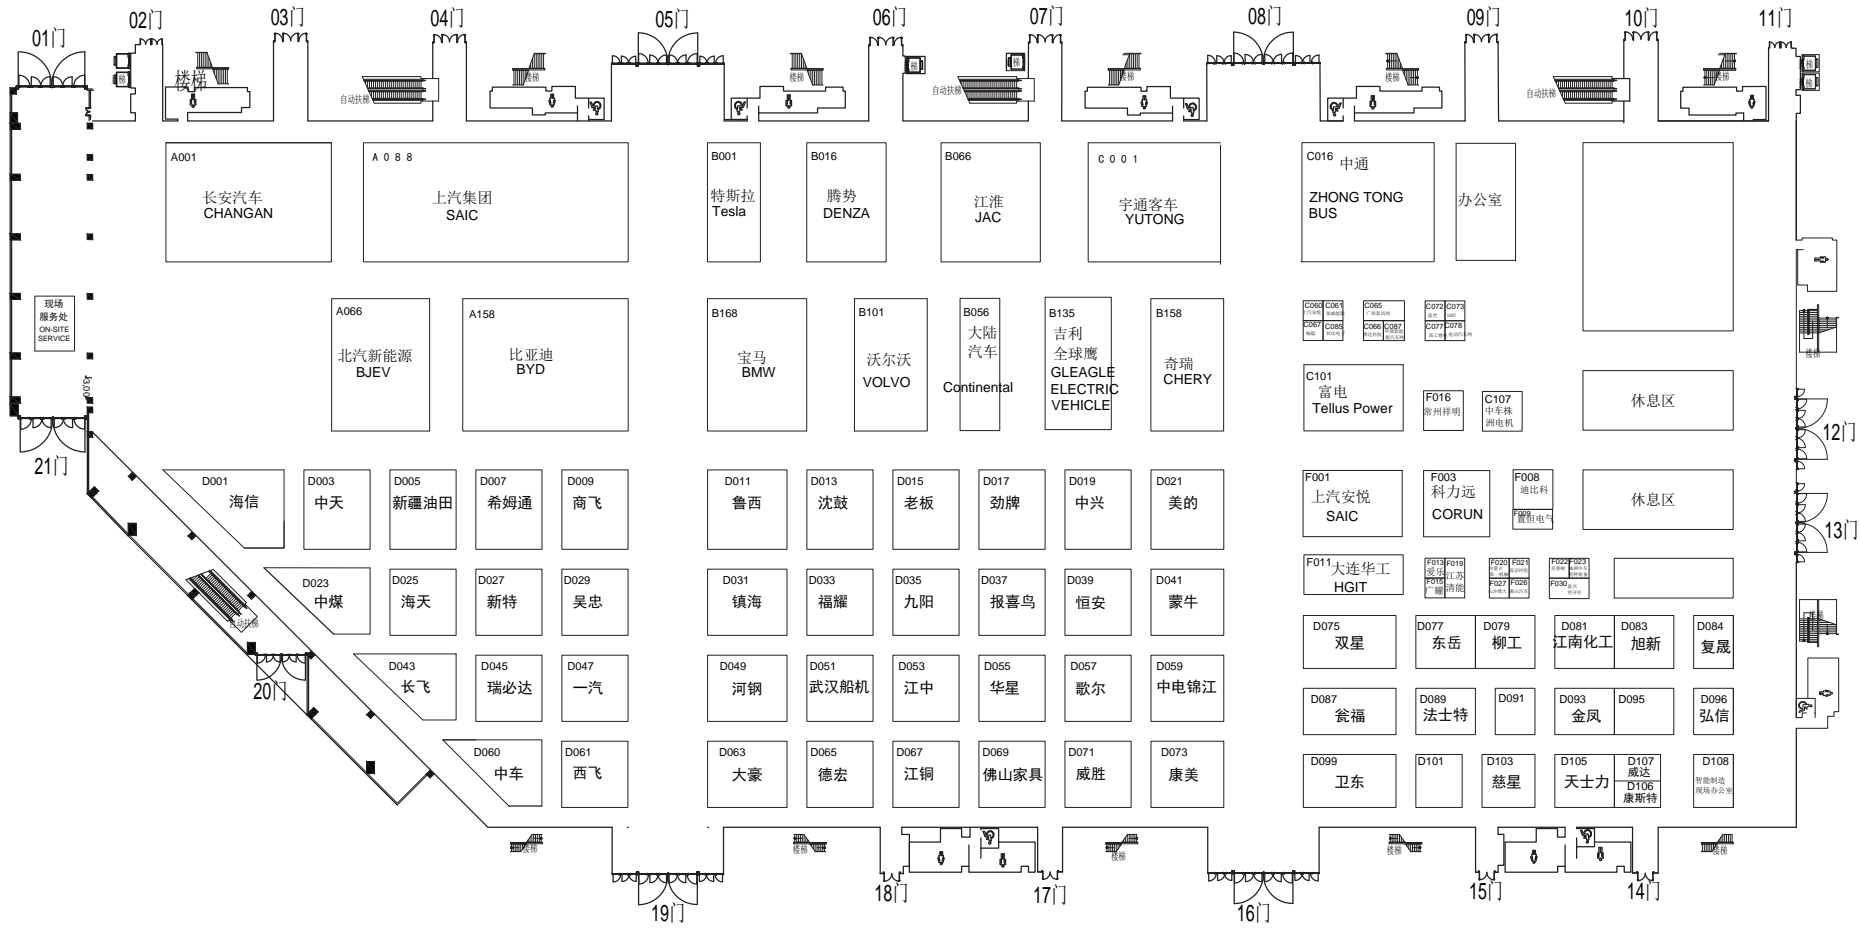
01门 02门 03门 04门 05门 06门 07门 08门 09门 10门 11门

楼梯 自动扶梯 楼梯 楼梯 自动扶梯 楼梯 楼梯 自动扶梯 楼梯

A001 长安汽车 CHANGAN
A088 上汽集团 SAIC
B001 特斯拉 Tesla
B016 腾势 DENZA
B066 江淮 JAC
C001 宇通客车 YUTONG
C016 中通 ZHONG TONG BUS
办公室

现场服务处 ON-SITE SERVICE

A066 北汽新能源 BJEV
A158 比亚迪 BYD
B168 宝马 BMW
B101 沃尔沃 VOLVO
B056 大陆汽车 Continental
B135 吉利全球鹰 GLEAGLE ELECTRIC VEHICLE
B158 奇瑞 CHERY

C060 C061 C065 C072 C073 C067 C085 C066 C087 C077 C078

C101 富电 Tellus Power
F016 常州祥明
C107 中车株洲电机
休息区

12门
21门

D001 海信
D003 中天
D005 新疆油田
D007 希姆通
D009 商飞
D011 鲁西
D013 沈鼓
D015 老板
D017 劲牌
D019 中兴
D021 美的
F001 上汽安悦 SAIC
F003 科力远 CORUN
F008 迪比科
F009 宜恒电气
休息区
13门

D023 中煤
D025 海天
D027 新特
D029 吴忠
D031 镇海
D033 福耀
D035 九阳
D037 报喜鸟
D039 恒安
D041 蒙牛
F011 大连华工 HGIT
F013 爱乐
F015 广耀
F019 江苏清能
F020 F021 F027 F026 F022 F023 F030

自动扶梯

D043 长飞
D045 瑞必达
D047 一汽
D049 河钢
D051 武汉船机
D053 江中
D055 华星
D057 歌尔
D059 中电锦江
D075 双星
D077 东岳
D079 柳工
D081 江南化工
D083 旭新
D084 复晟

20门

D087 瓮福
D089 法士特
D091
D093 金凤
D095
D096 弘信

D060 中车
D061 西飞
D063 大豪
D065 德宏
D067 江铜
D069 佛山家具
D071 威胜
D073 康美
D099 卫东
D101
D103 慈星
D105 天士力
D107 威达
D106 康斯特
D108 智能制造现场办公室

楼梯 楼梯 楼梯 楼梯 楼梯

19门 18门 17门 16门 15门 14门